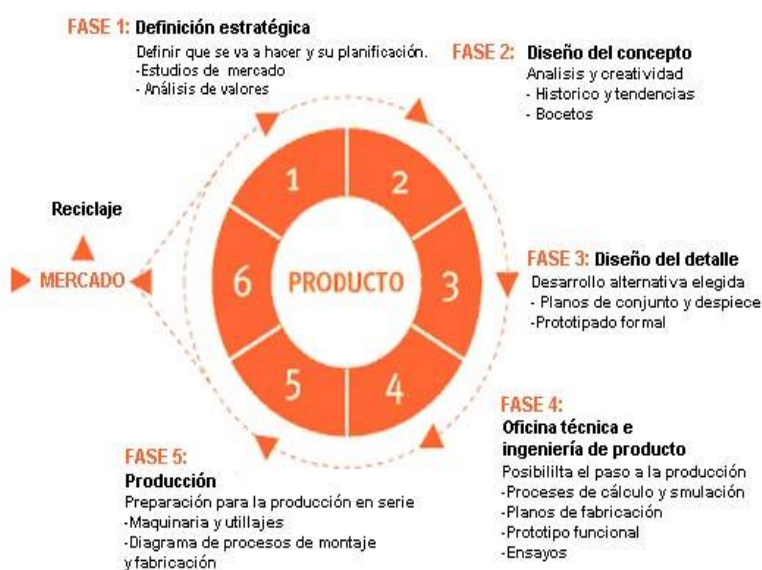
FASE 1: Definición estratégica
Definir que se va a hacer y su planificación.
-Estudios de mercado
- Análisis de valores

FASE 2: Diseño del concepto
Analisis y creatividad
- Historico y tendencias
- Bocetos

Reciclaje

MERCADO

1
2
3
4
5
6
PRODUCTO

FASE 3: Diseño del detalle
Desarrollo alternativa elegida
- Planos de conjunto y despiece
-Prototipado formal

FASE 4:
Oficina técnica e ingeniería de producto
Posibililta el paso a la producción
-Proceses de cálculo y smulación
-Planos de fabricación
-Prototipo funcional
-Ensayos

FASE 5:
Producción
Preparación para la producción en serie
-Maquinaria y utillajes
-Diagrama de procesos de montaje y fabricación